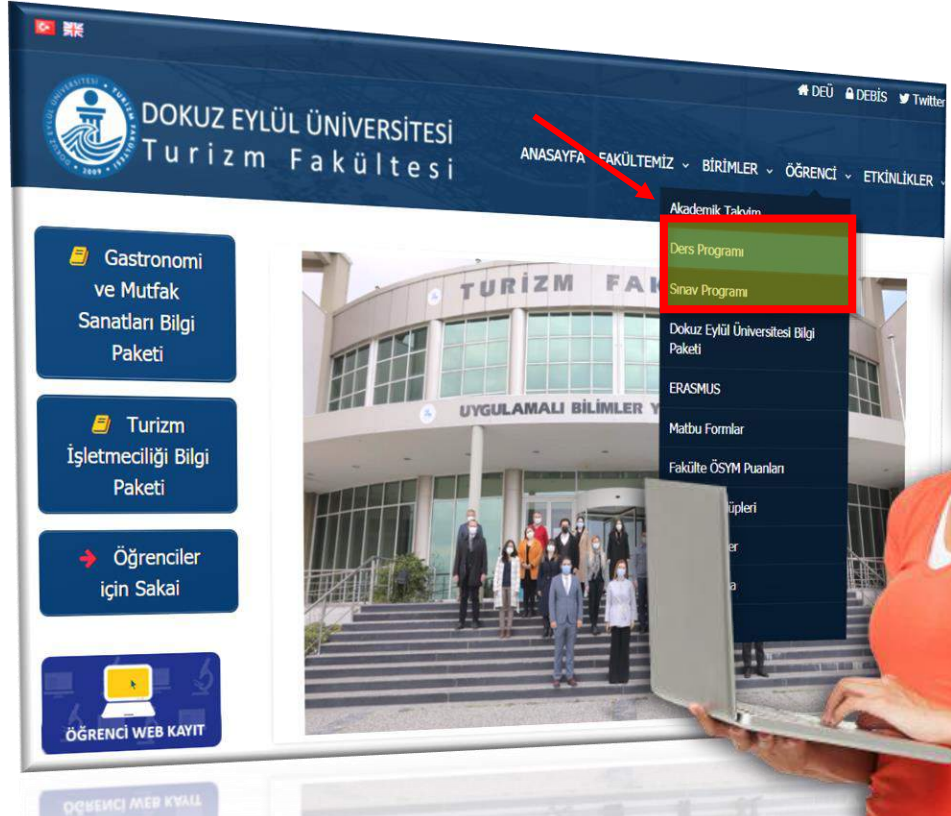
DEÜ DEBİS Twitter

DOKUZ EYLÜL ÜNİVERSİTESİ
Turizm Fakültesi

ANASAYFA FAKÜLTEMİZ BİRİMLER ÖĞRENCİ ETKİNLİKLER

Akademik Takvim
Ders Programı
Sınav Programı
Dokuz Eylül Üniversitesi Bilgi Paketi
ERASMUS
Matbu Formlar
Fakülte ÖSYM Puanları
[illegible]üpleri
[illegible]er
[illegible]a

Gastronomi ve Mutfak Sanatları Bilgi Paketi

Turizm İşletmeciliği Bilgi Paketi

Öğrenciler için Sakai

ÖĞRENCİ WEB KAYIT

TURİZM FAK
UYGULAMALI BİLİMLER Y

ÖĞRENCİ WEB KAYIT